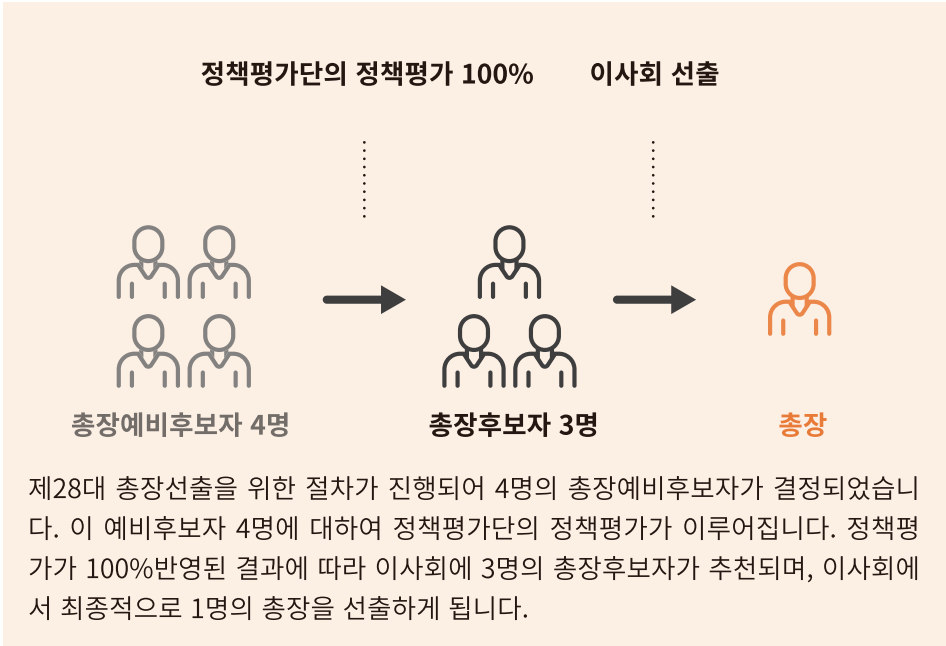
정책평가단의 정책평가 100%

이사회 선출

총장예비후보자 4명

총장후보자 3명

총장

제28대 총장선출을 위한 절차가 진행되어 4명의 총장예비후보자가 결정되었습니다. 이 예비후보자 4명에 대하여 정책평가단의 정책평가가 이루어집니다. 정책평가가 100%반영된 결과에 따라 이사회에 3명의 총장후보자가 추천되며, 이사회에서 최종적으로 1명의 총장을 선출하게 됩니다.